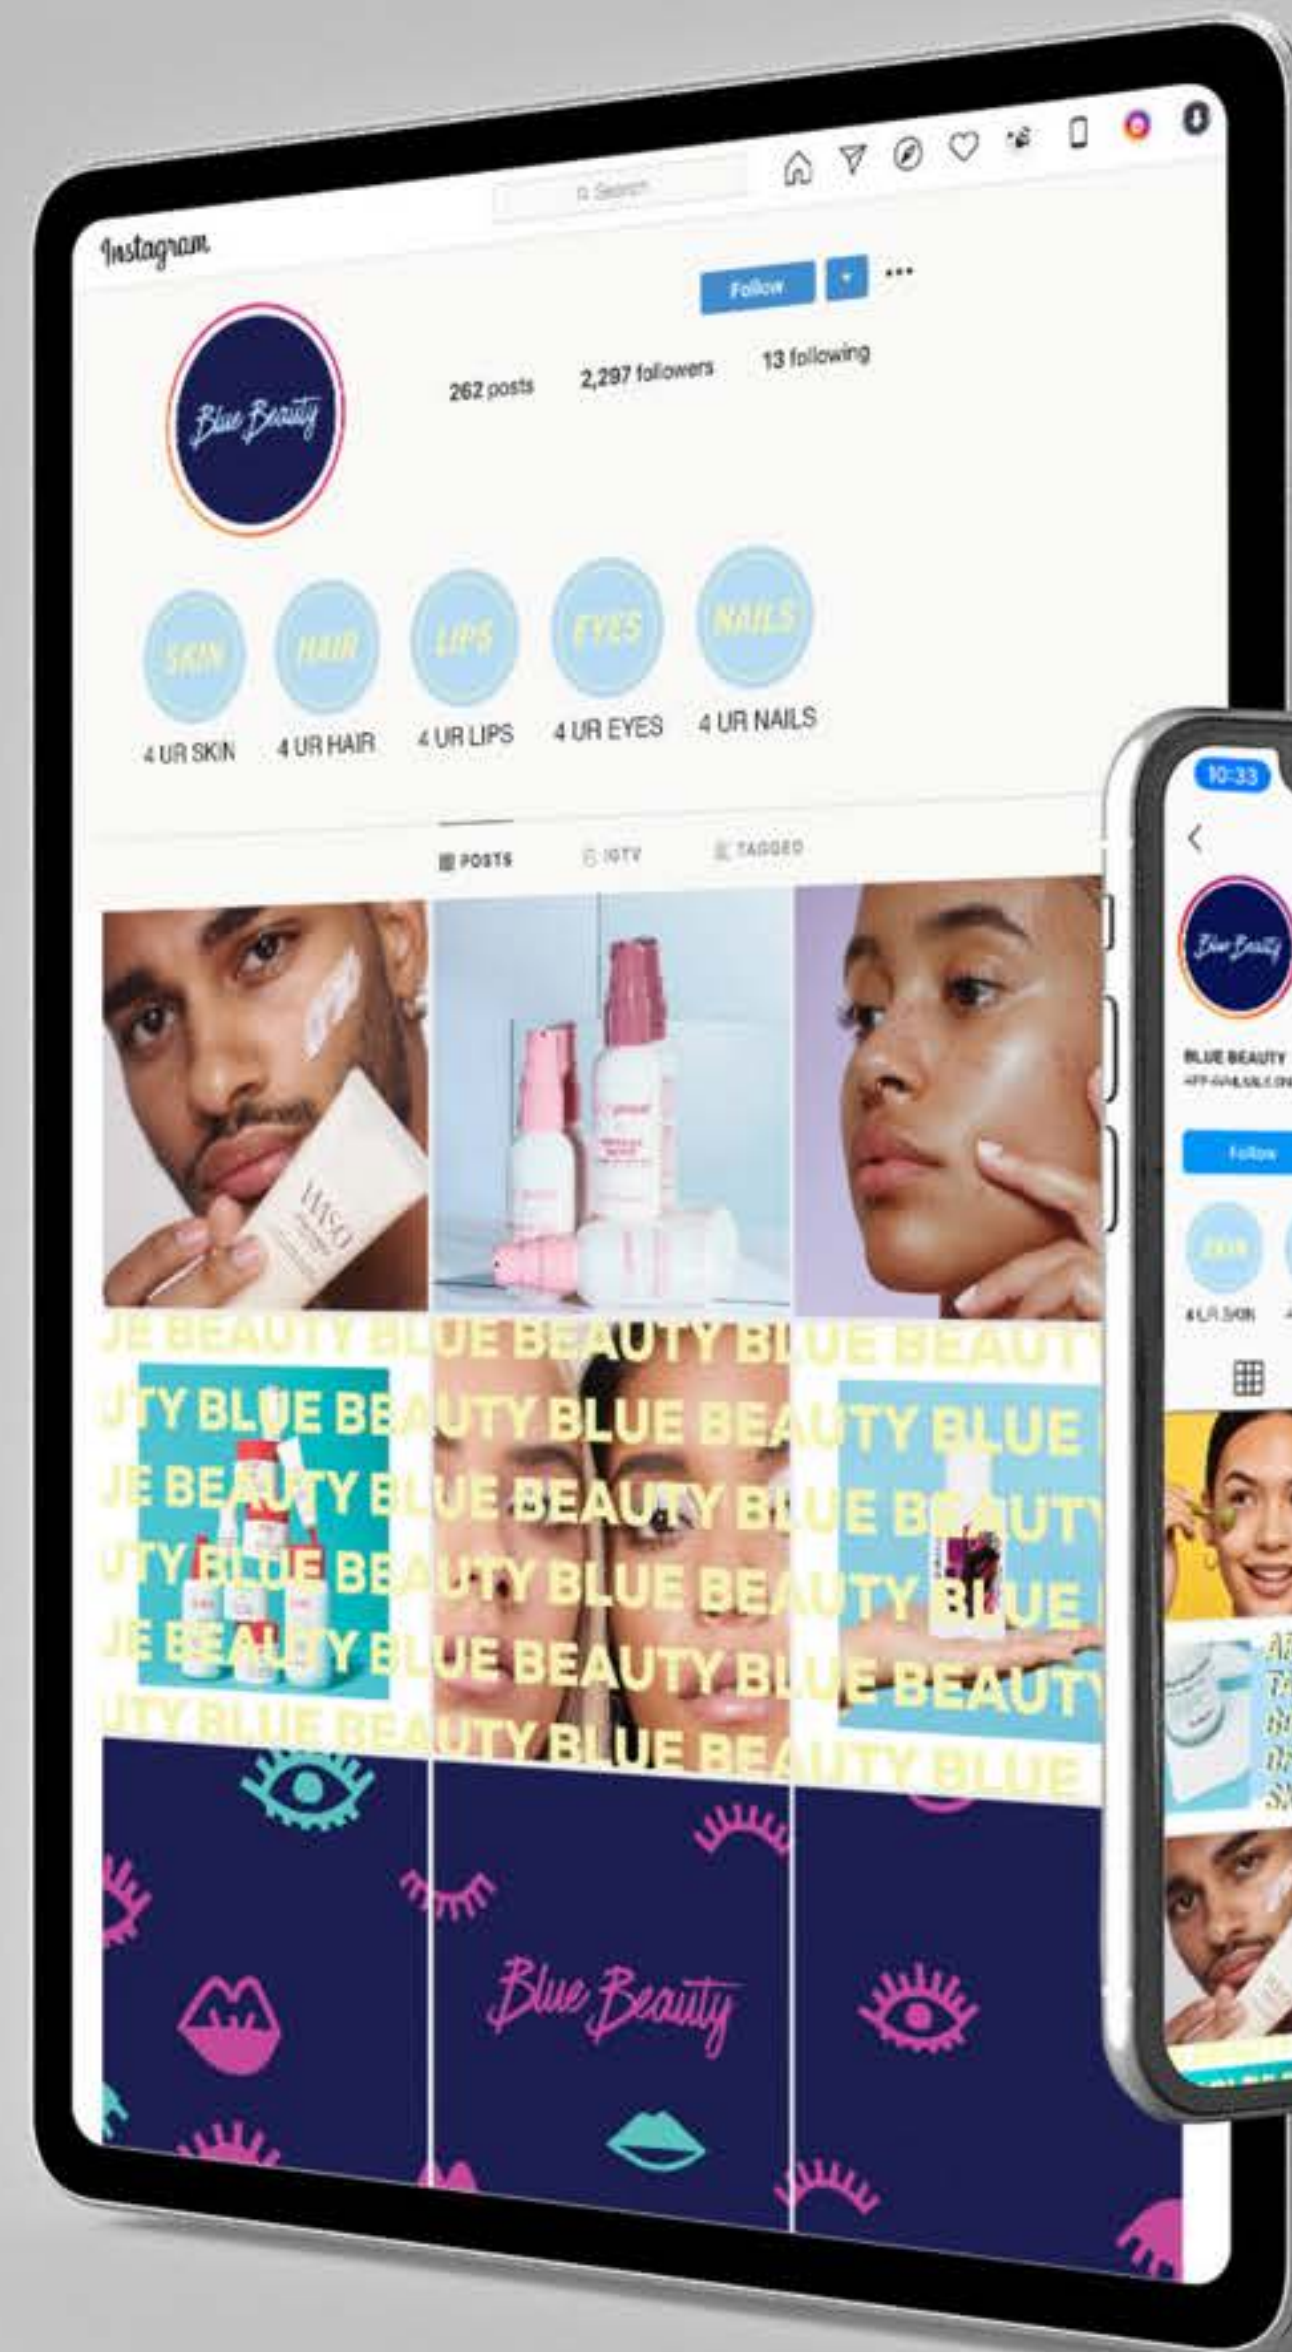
Instagram

Search

Follow

262 posts 2,297 followers 13 following

Blue Beauty

SKIN HAIR LIPS EYES NAILS

4 UR SKIN 4 UR HAIR 4 UR LIPS 4 UR EYES 4 UR NAILS

POSTS IGTV TAGGED

JE BEAUTY BLUE BEAUTY BLUE BEAUT
UTY BLUE BEAUTY BLUE BEAUTY BLUE
JE BEAUTY BLUE BEAUTY BLUE BEAUT
UTY BLUE BEAUTY BLUE BEAUTY BLUE
JE BEAUTY BLUE BEAUTY BLUE BEAUT
UTY BLUE BEAUTY BLUE BEAUTY BLUE

Blue Beauty

10:33

Blue Beauty

BLUE BEAUTY
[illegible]

Follow

SKIN

4 UR SKIN